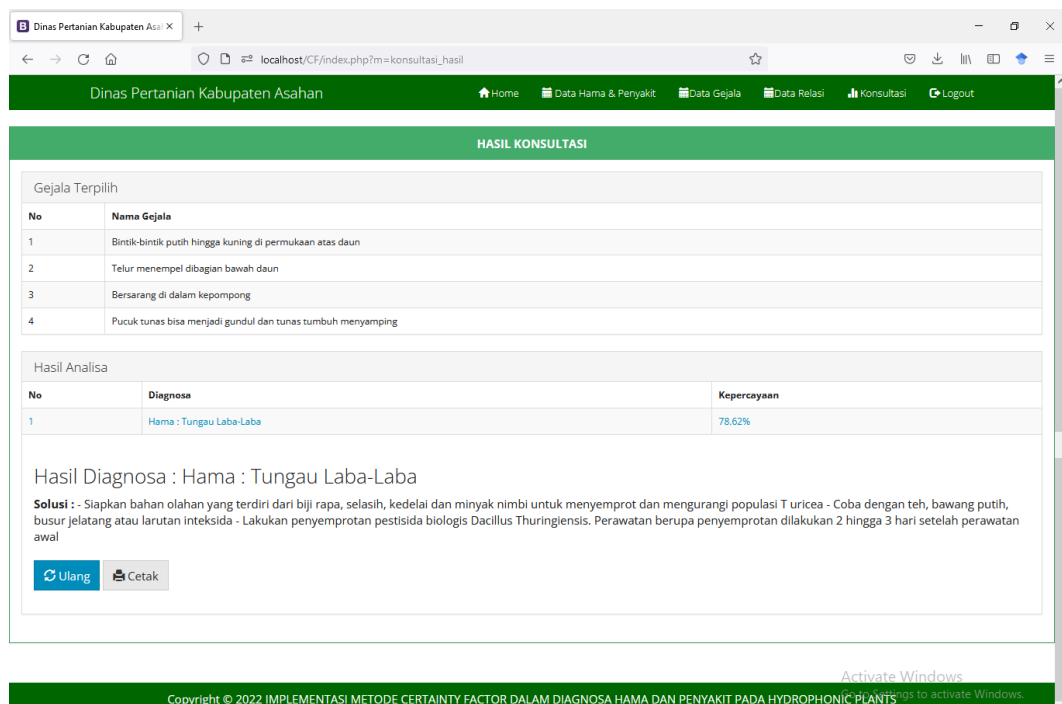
Dinas Pertanian Kabupaten Asa ×

localhost/CF/index.php?m=konsultasi_hasil

Dinas Pertanian Kabupaten Asahan

Home   Data Hama & Penyakit   Data Gejala   Data Relasi   Konsultasi   Logout

HASIL KONSULTASI

Gejala Terpilih

| No | Nama Gejala |
|---|---|
| 1 | Bintik-bintik putih hingga kuning di permukaan atas daun |
| 2 | Telur menempel dibagian bawah daun |
| 3 | Bersarang di dalam kepompong |
| 4 | Pucuk tunas bisa menjadi gundul dan tunas tumbuh menyamping |

Hasil Analisa

| No | Diagnosa | Kepercayaan |
|---|---|---|
| 1 | Hama : Tungau Laba-Laba | 78,62% |

Hasil Diagnosa : Hama : Tungau Laba-Laba

Solusi : - Siapkan bahan olahan yang terdiri dari biji rapa, selasih, kedelai dan minyak nimbi untuk menyemprot dan mengurangi populasi T uricea - Coba dengan teh, bawang putih, busur jelatang atau larutan inteksida - Lakukan penyemprotan pestisida biologis Dacillus Thuringiensis. Perawatan berupa penyemprotan dilakukan 2 hingga 3 hari setelah perawatan awal

Ulang   Cetak

Activate Windows
Go to Settings to activate Windows.

Copyright © 2022 IMPLEMENTASI METODE CERTAINTY FACTOR DALAM DIAGNOSA HAMA DAN PENYAKIT PADA HYDROPHONIC PLANTS